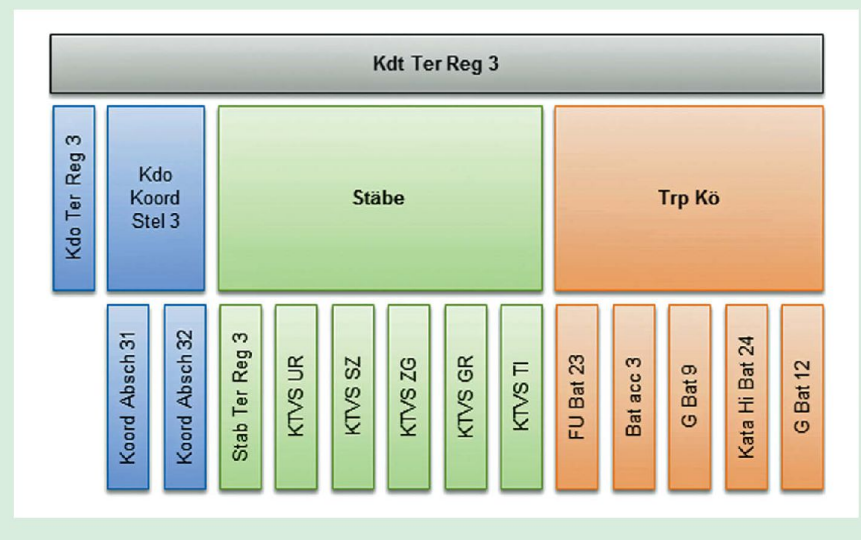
Kdt Ter Reg 3

Kdo Ter Reg 3

Kdo Koord Stel 3

Stäbe

Trp Kö

Koord Absch 31

Koord Absch 32

Stab Ter Reg 3

KTVS UR

KTVS SZ

KTVS ZG

KTVS GR

KTVS TI

FU Bat 23

Bat acc 3

G Bat 9

Kata Hi Bat 24

G Bat 12